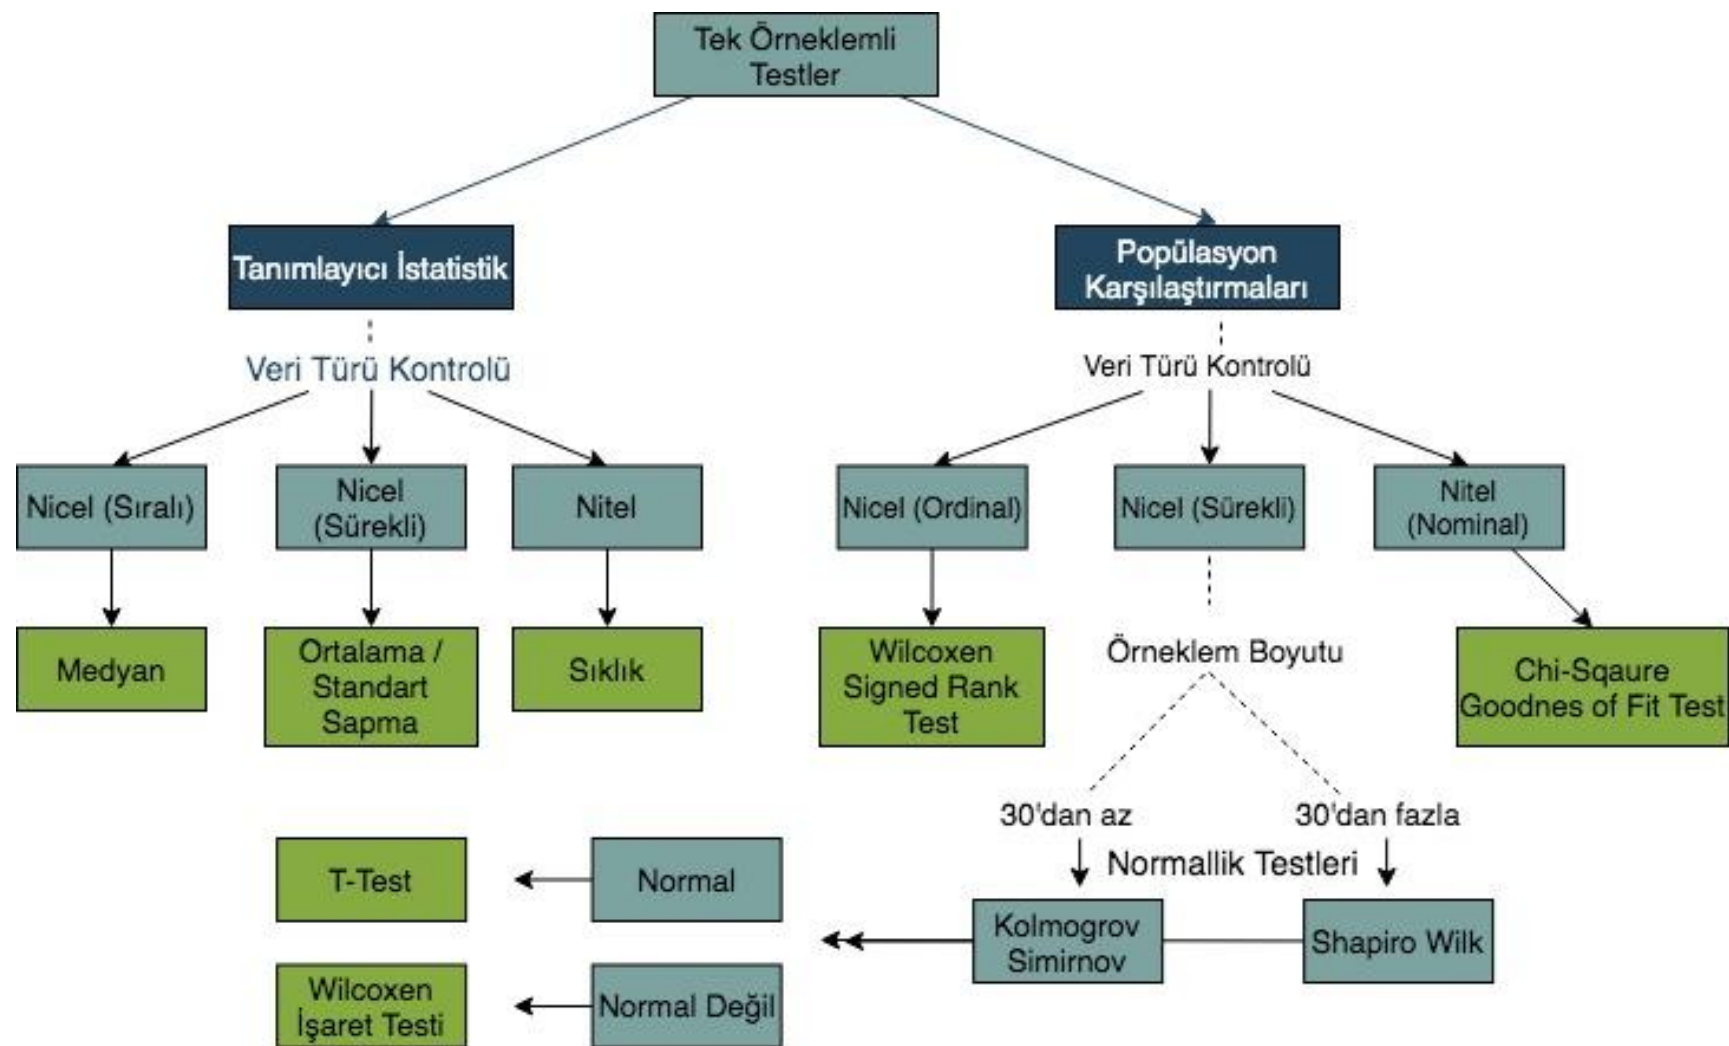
Tek Örneklemli Testler

Tanımlayıcı İstatistik

Veri Türü Kontrolü

Nicel (Sıralı)

Medyan

Nicel (Sürekli)

Ortalama / Standart Sapma

Nitel

Sıklık

Popülasyon Karşılaştırmaları

Veri Türü Kontrolü

Nicel (Ordinal)

Wilcoxen Signed Rank Test

Nicel (Sürekli)

Örneklem Boyutu

30'dan az

30'dan fazla

Normallik Testleri

Kolmogrov Simirnov

Shapiro Wilk

Nitel (Nominal)

Chi-Sqaure Goodnes of Fit Test

Normal

T-Test

Normal Değil

Wilcoxen İşaret Testi